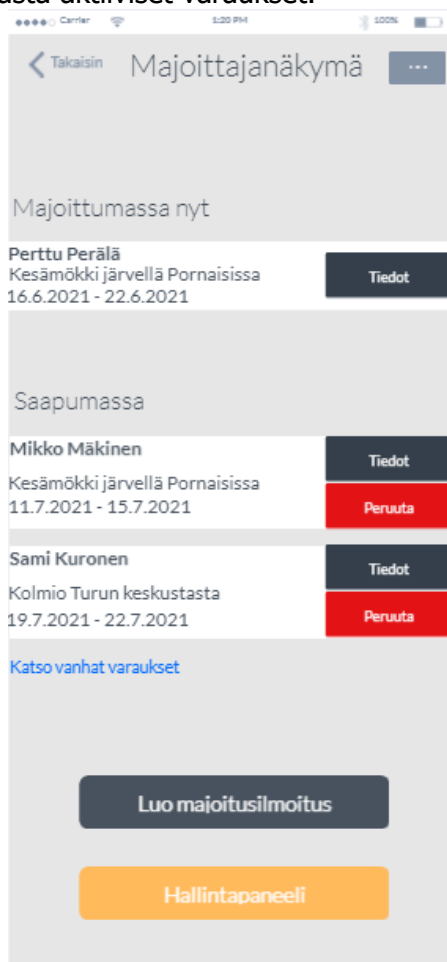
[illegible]asta aktiiviset varaukset.

Carrier 1:20 PM 100%

Takaisin Majoittajanäkymä ...

Majoittumassa nyt

Perttu Perälä
Kesämökki järvellä Pornaisissa
16.6.2021 - 22.6.2021
Tiedot

Saapumassa

Mikko Mäkinen
Kesämökki järvellä Pornaisissa
11.7.2021 - 15.7.2021
Tiedot
Peruuta

Sami Kuronen
Kolmio Turun keskustasta
19.7.2021 - 22.7.2021
Tiedot
Peruuta

Katso vanhat varaukset

Luo majoitusilmoitus

Hallintapaneeli